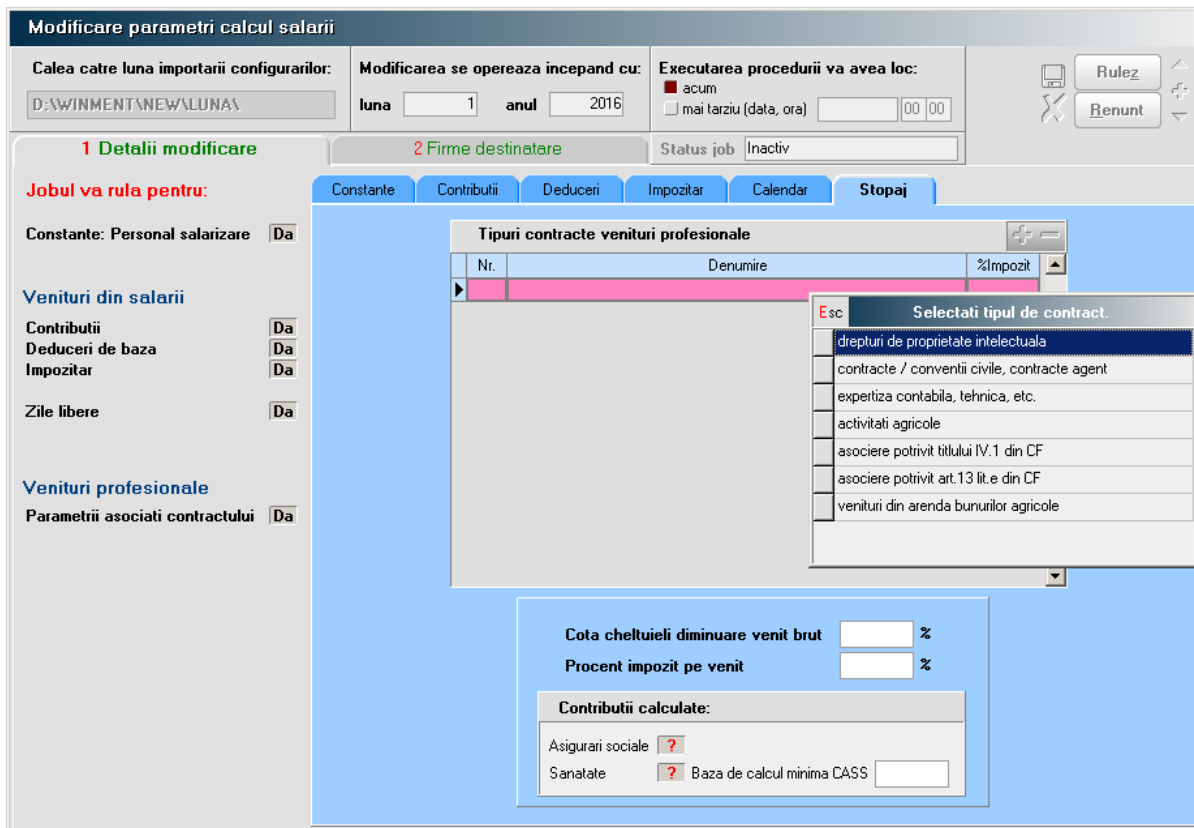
Modificare parametri calcul salarii

Calea catre luna importarii configurarilor:
D:\WINMENT\NEW\LUNA\

Modificarea se opereaza incepand cu:
luna 1 anul 2016

Executarea procedurii va avea loc:
acum
mai tarziu (data, ora) 00 00

Rulez
Renunt

1 Detalii modificare
2 Firme destinatare
Status job Inactiv

Jobul va rula pentru:

Constante: Personal salarizare Da

Venituri din salarii

Contributii Da
Deduceri de baza Da
Impozitar Da

Zile libere Da

Venituri profesionale

Parametrii asociati contractului Da

Constante | Contributii | Deduceri | Impozitar | Calendar | Stopaj

Tipuri contracte venituri profesionale

| Nr. | Denumire | %Impozit |
|---|---|---|
| | | |

Esc Selectati tipul de contract.
drepturi de proprietate intelectuala
contracte / conventii civile, contracte agent
expertiza contabila, tehnica, etc.
activitati agricole
asociere potrivit titlului IV.1 din CF
asociere potrivit art.13 lit.e din CF
venituri din arenda bunurilor agricole

Cota cheltuieli diminuare venit brut %
Procent impozit pe venit %

Contributii calculate:
Asigurari sociale ?
Sanatate ? Baza de calcul minima CASS